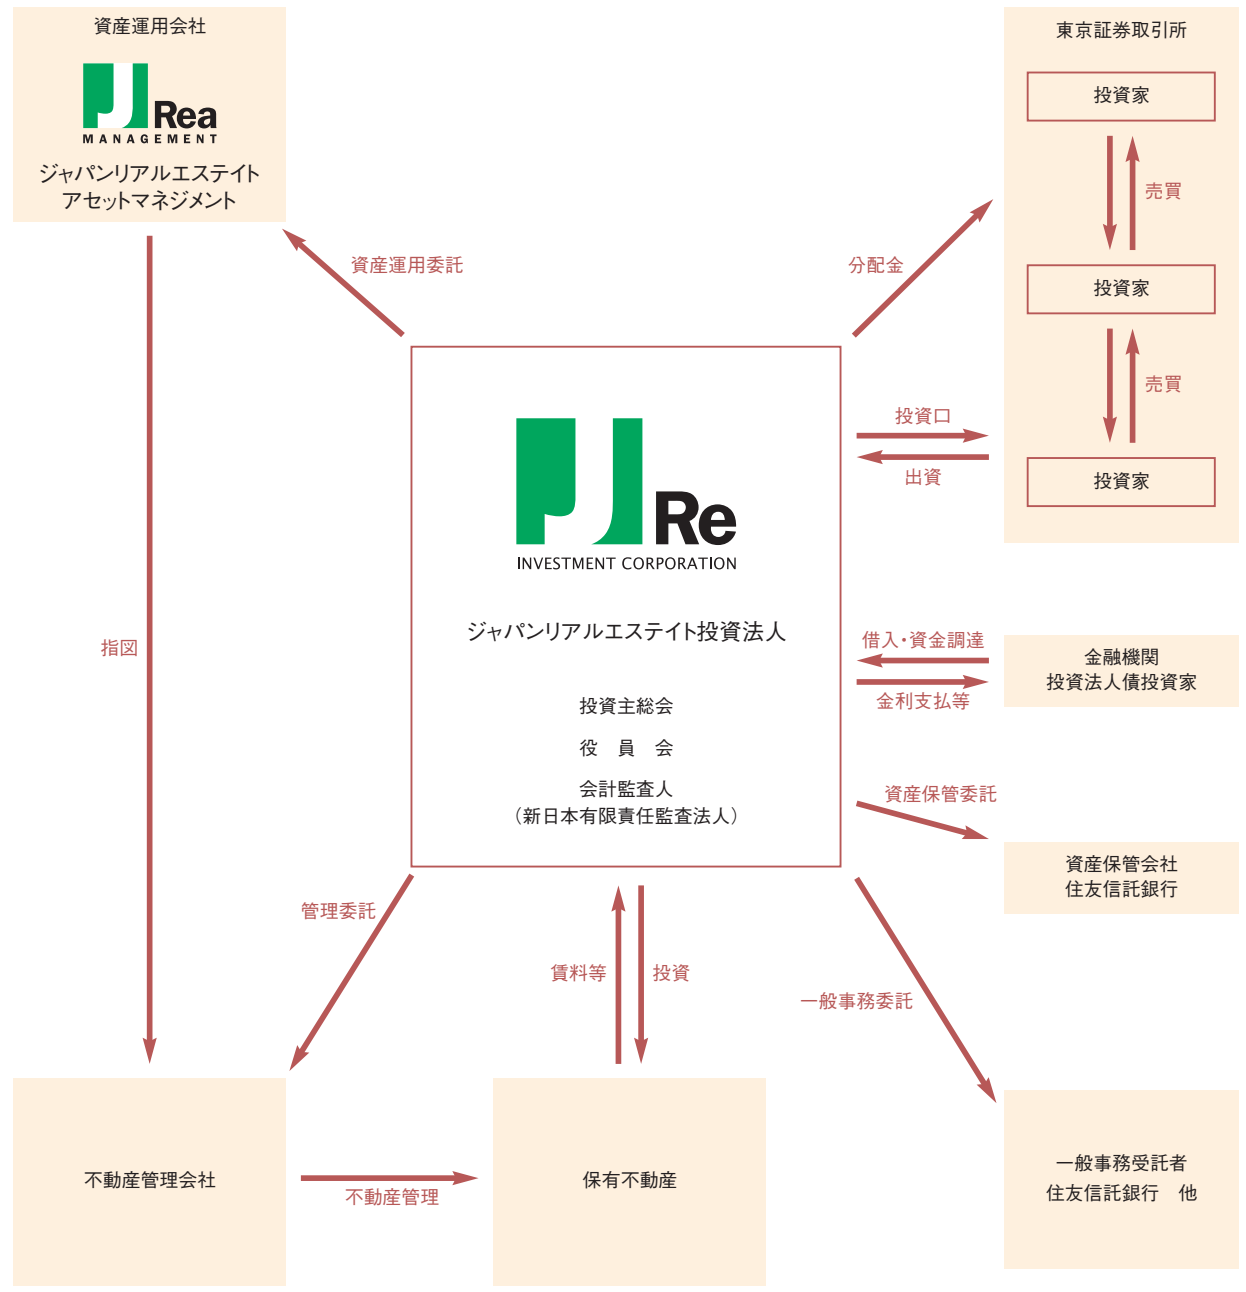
資産運用会社

JRea
MANAGEMENT

ジャパンリアルエステイト
アセットマネジメント

東京証券取引所

投資家

売買

投資家

売買

投資家

資産運用委託

分配金

投資口

出資

JRe
INVESTMENT CORPORATION

ジャパンリアルエステイト投資法人

投資主総会

役 員 会

会計監査人
（新日本有限責任監査法人）

指図

借入・資金調達

金利支払等

金融機関
投資法人債投資家

資産保管委託

資産保管会社
住友信託銀行

管理委託

賃料等

投資

一般事務委託

不動産管理会社

不動産管理

保有不動産

一般事務受託者
住友信託銀行 他